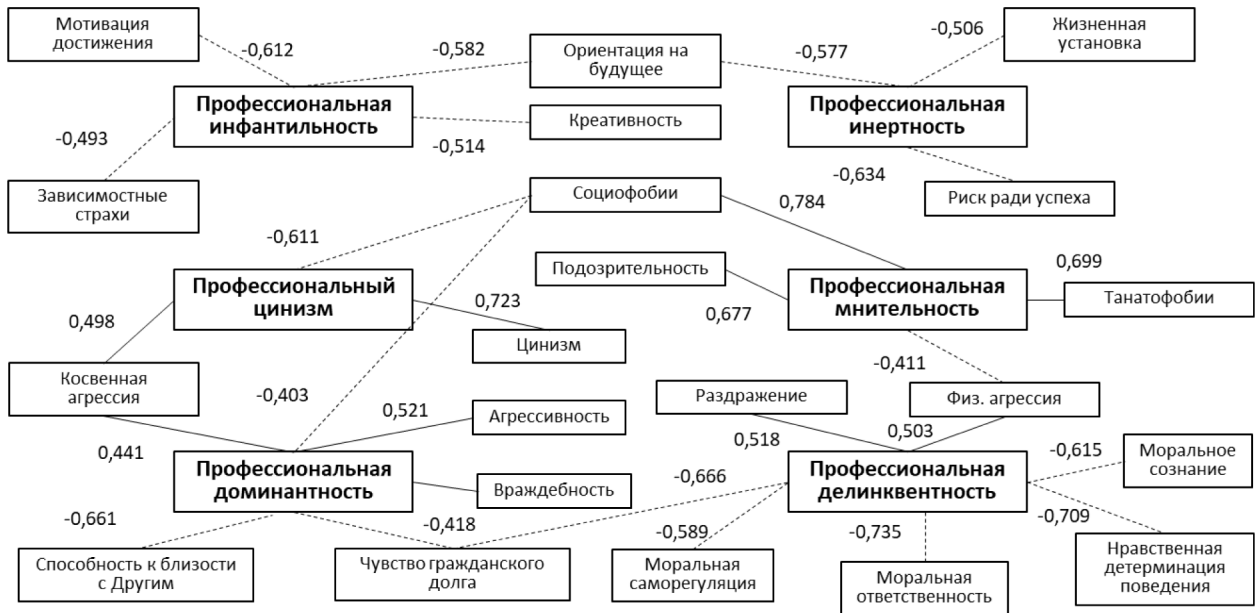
Мотивация достижения

-0,612

-0,582

Ориентация на будущее

-0,577

-0,506

Жизненная установка

Профессиональная инфантильность

Креативность

Профессиональная инертность

-0,493

-0,514

-0,634

Зависимостные страхи

Социофобии

Риск ради успеха

0,784

-0,611

Подозрительность

0,699

Профессиональный цинизм

Профессиональная мнительность

Танатофобии

0,498

0,723

0,677

Цинизм

-0,411

Косвенная агрессия

-0,403

0,521

Агрессивность

Раздражение

Физ. агрессия

0,518

0,503

0,441

-0,615

Моральное сознание

Профессиональная доминантность

-0,666

Профессиональная делинквентность

Враждебность

-0,661

-0,418

-0,589

-0,735

-0,709

Способность к близости с Другим

Чувство гражданского долга

Моральная саморегуляция

Моральная ответственность

Нравственная детерминация поведения